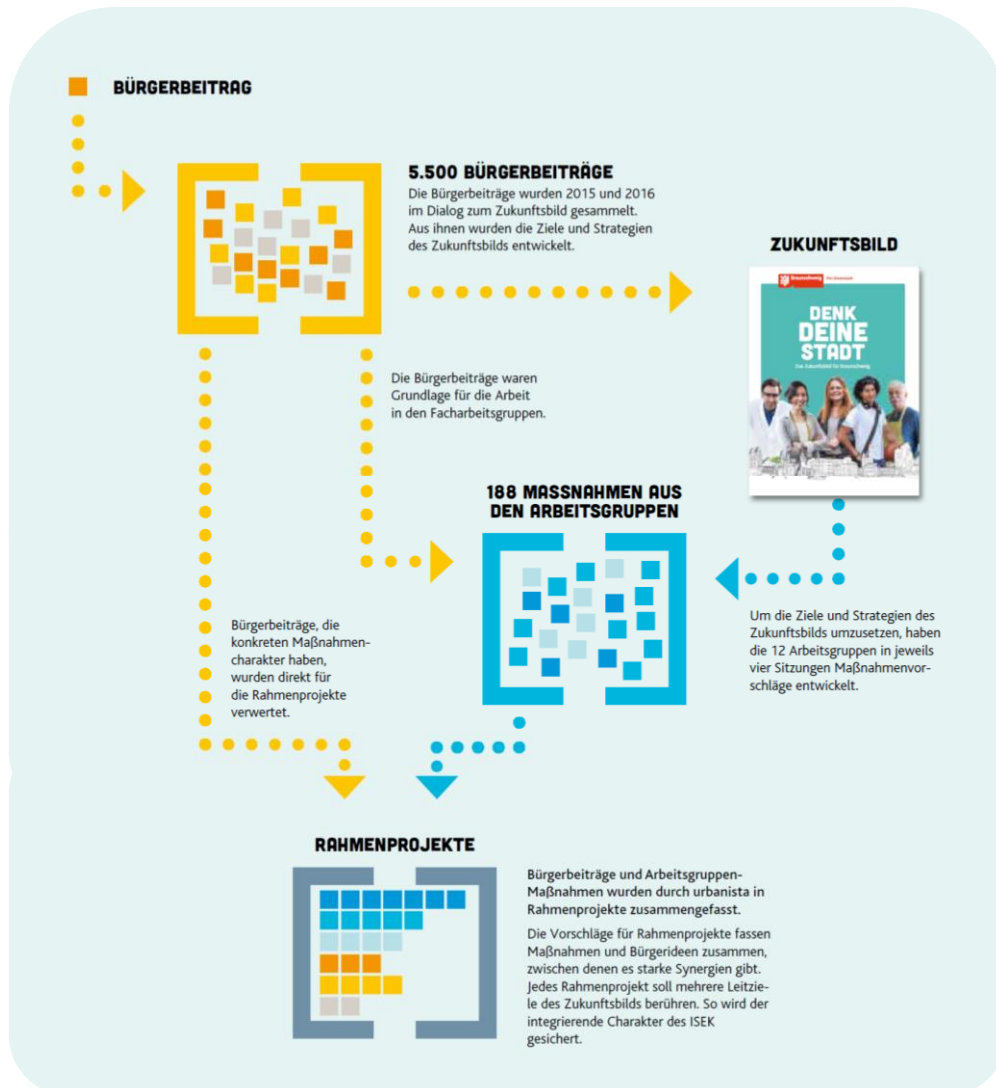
BÜRGERBEITRAG

5.500 BÜRGERBEITRÄGE

Die Bürgerbeiträge wurden 2015 und 2016 im Dialog zum Zukunftsbild gesammelt. Aus ihnen wurden die Ziele und Strategien des Zukunftsbilds entwickelt.

ZUKUNFTSBILD

Braunschweig

DENK DEINE STADT

Das Zukunftsbild für Braunschweig

Die Bürgerbeiträge waren Grundlage für die Arbeit in den Facharbeitsgruppen.

188 MASSNAHMEN AUS DEN ARBEITSGRUPPEN

Um die Ziele und Strategien des Zukunftsbilds umzusetzen, haben die 12 Arbeitsgruppen in jeweils vier Sitzungen Maßnahmenvorschläge entwickelt.

Bürgerbeiträge, die konkreten Maßnahmencharakter haben, wurden direkt für die Rahmenprojekte verwertet.

RAHMENPROJEKTE

Bürgerbeiträge und Arbeitsgruppen-Maßnahmen wurden durch urbanista in Rahmenprojekte zusammengefasst.

Die Vorschläge für Rahmenprojekte fassen Maßnahmen und Bürgerideen zusammen, zwischen denen es starke Synergien gibt. Jedes Rahmenprojekt soll mehrere Leitziele des Zukunftsbilds berühren. So wird der integrierende Charakter des ISEK gesichert.